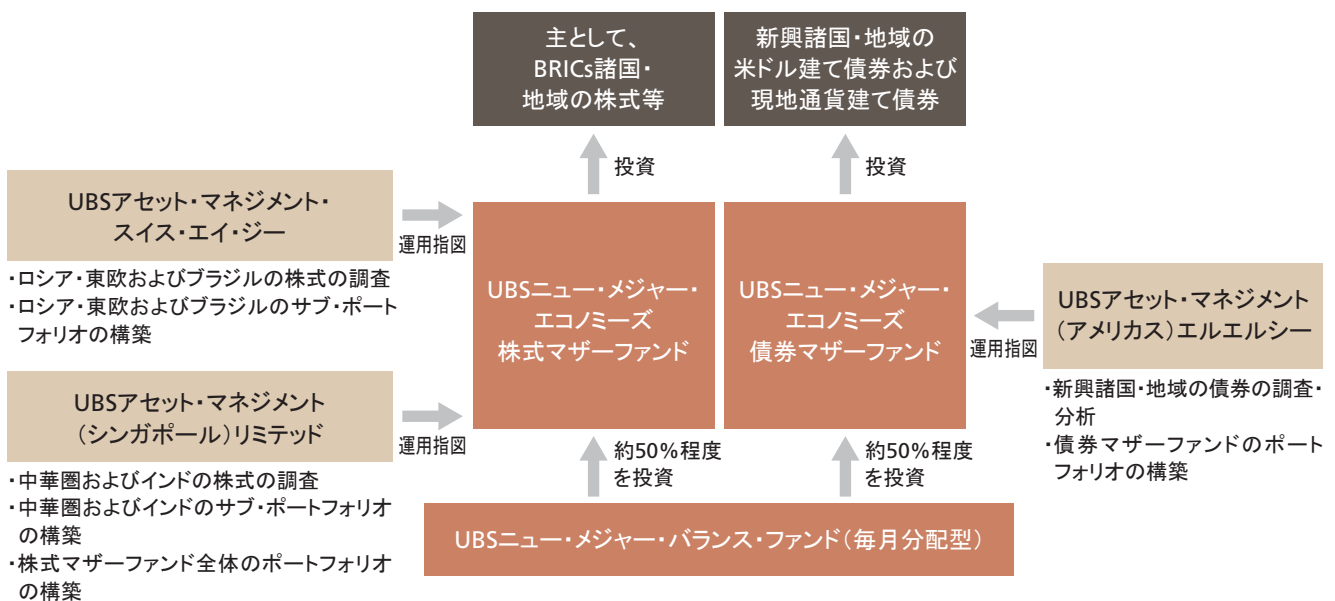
主として、
BRICs諸国・
地域の株式等

新興諸国・地域の
米ドル建て債券および
現地通貨建て債券

投資

投資

UBSアセット・マネジメント・
スイス・エイ・ジー

・ロシア・東欧およびブラジルの株式の調査
・ロシア・東欧およびブラジルのサブ・ポートフォリオの構築

運用指図

UBSニュー・メジャー・
エコノミーズ
株式マザーファンド

UBSニュー・メジャー・
エコノミーズ
債券マザーファンド

運用指図

UBSアセット・マネジメント
（アメリカス）エルエルシー

・新興諸国・地域の債券の調査・分析
・債券マザーファンドのポートフォリオの構築

UBSアセット・マネジメント
（シンガポール）リミテッド

運用指図

・中華圏およびインドの株式の調査
・中華圏およびインドのサブ・ポートフォリオの構築
・株式マザーファンド全体のポートフォリオの構築

約50％程度
を投資

約50％程度
を投資

UBSニュー・メジャー・バランス・ファンド（毎月分配型）